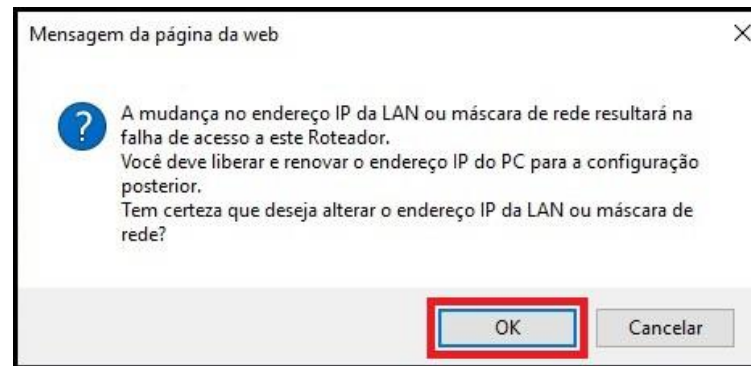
Mensagem da página da web

A mudança no endereço IP da LAN ou máscara de rede resultará na falha de acesso a este Roteador.
Você deve liberar e renovar o endereço IP do PC para a configuração posterior.
Tem certeza que deseja alterar o endereço IP da LAN ou máscara de rede?

OK

Cancelar